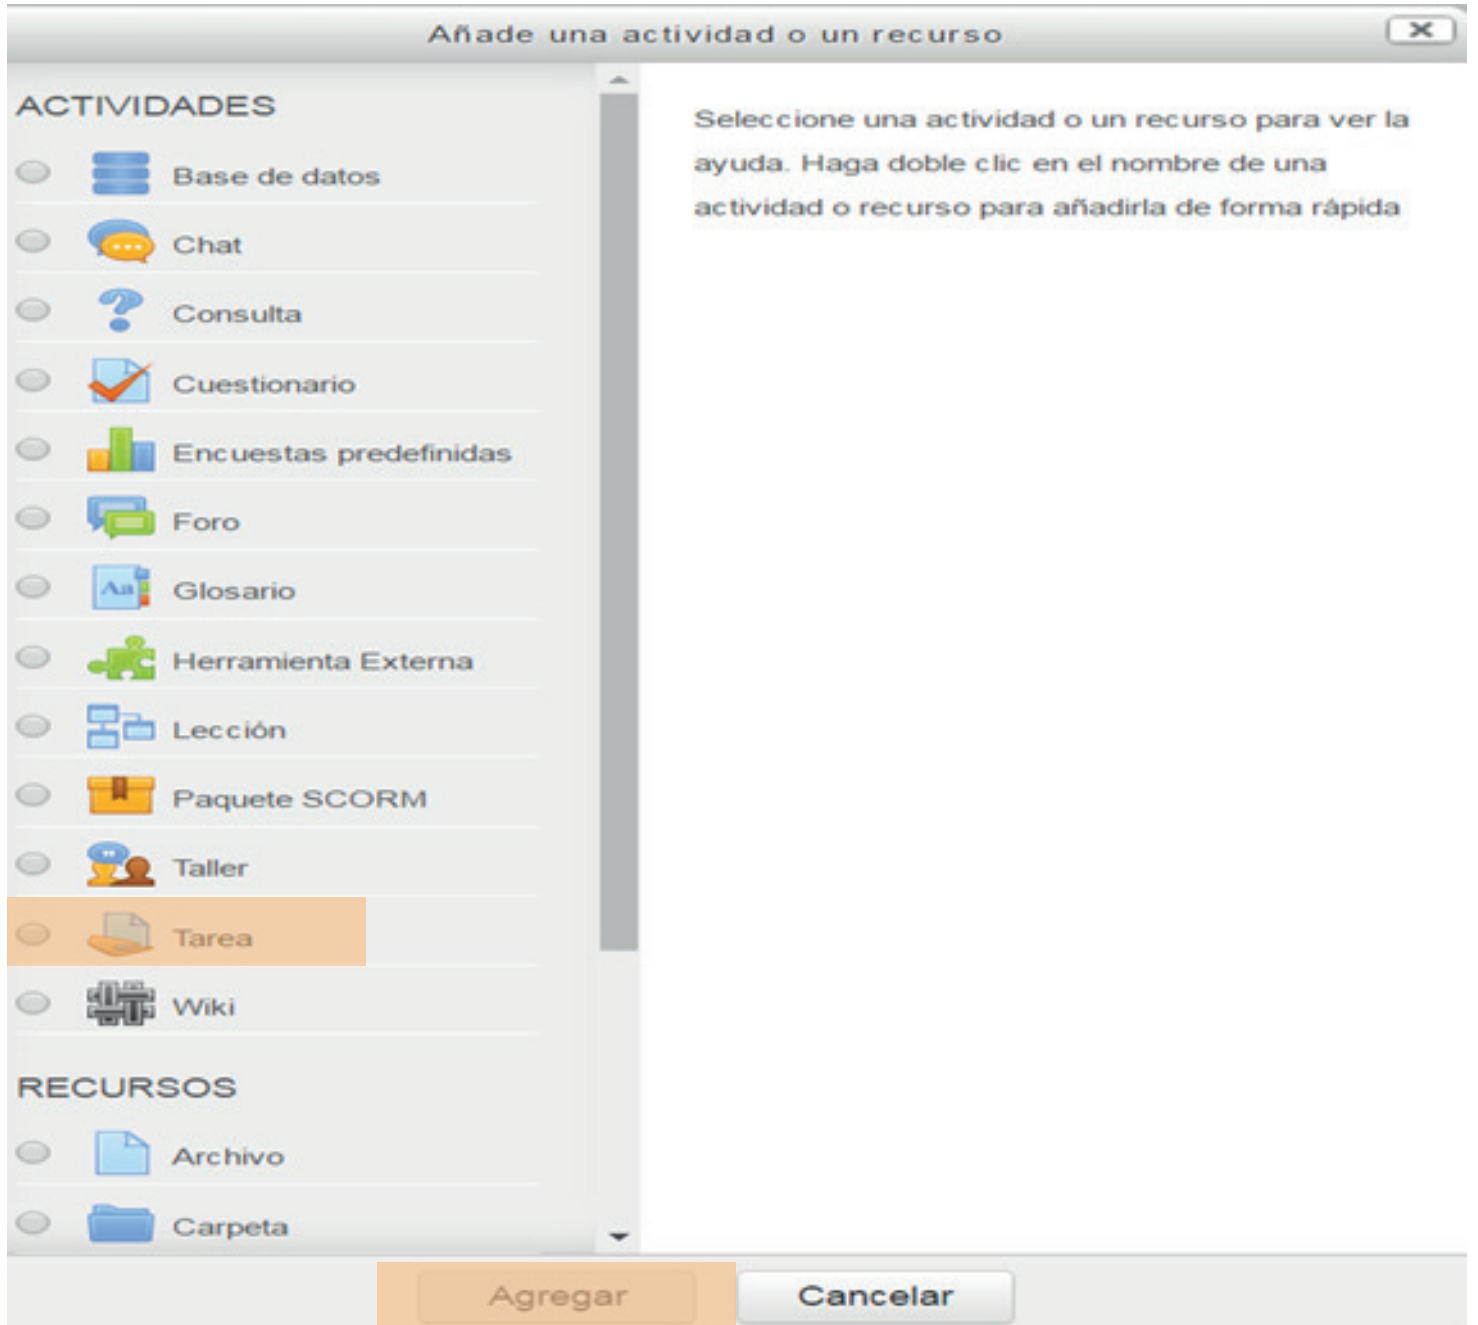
Añade una actividad o un recurso

ACTIVIDADES

Base de datos

Chat

Consulta

Cuestionario

Encuestas predefinidas

Foro

Glosario

Herramienta Externa

Lección

Paquete SCORM

Taller

Tarea

Wiki

RECURSOS

Archivo

Carpeta

Seleccione una actividad o un recurso para ver la ayuda. Haga doble clic en el nombre de una actividad o recurso para añadirla de forma rápida

Agregar

Cancelar